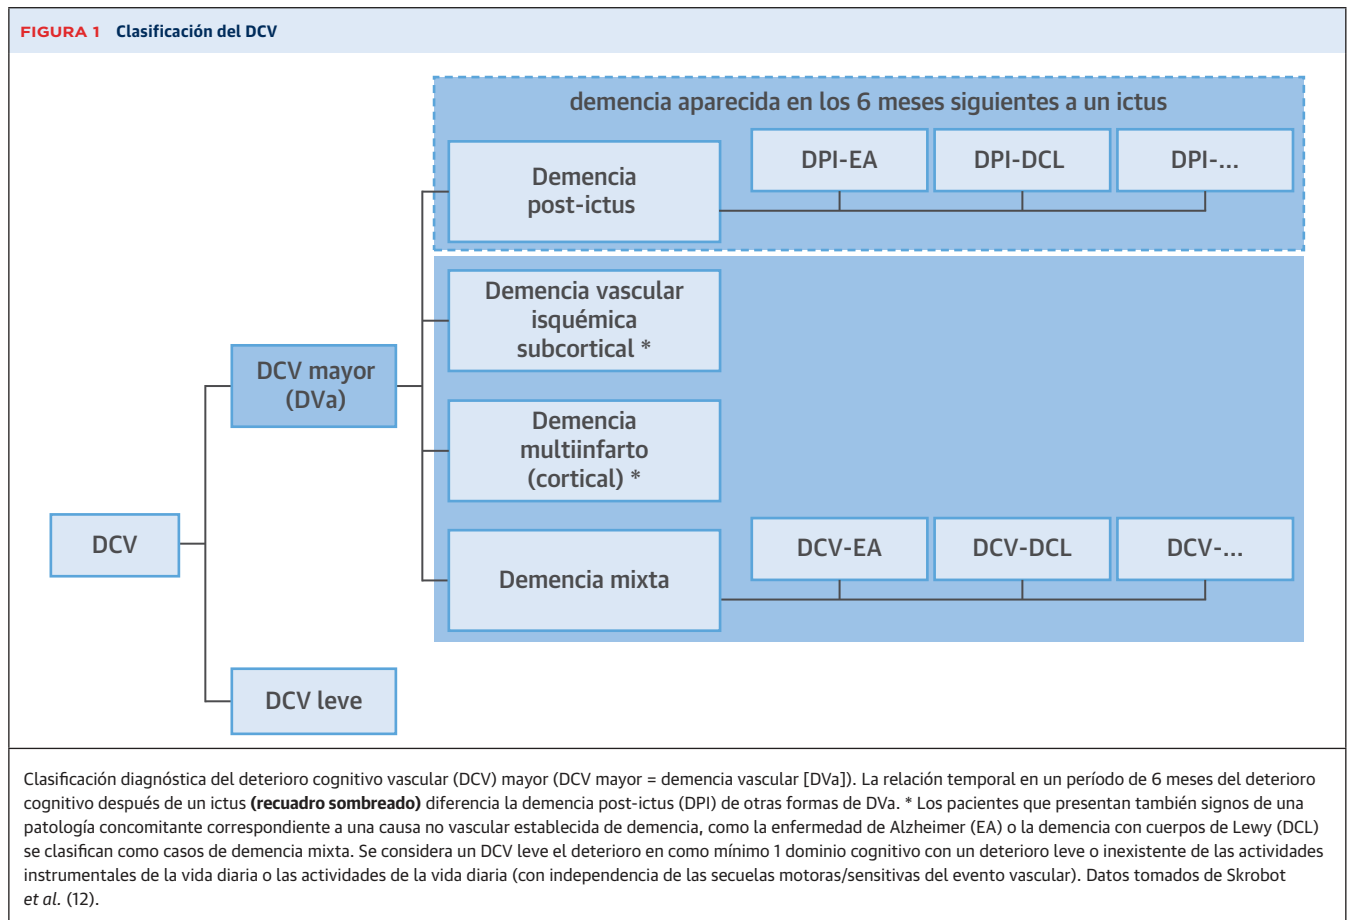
FIGURA 1 Clasificación del DCV

demencia aparecida en los 6 meses siguientes a un ictus

Demencia post-ictus

DPI-EA

DPI-DCL

DPI-...

Demencia vascular isquémica subcortical *

DCV mayor (DVa)

Demencia multiinfarto (cortical) *

DCV

Demencia mixta

DCV-EA

DCV-DCL

DCV-...

DCV leve

Clasificación diagnóstica del deterioro cognitivo vascular (DCV) mayor (DCV mayor = demencia vascular [DVa]). La relación temporal en un período de 6 meses del deterioro cognitivo después de un ictus **(recuadro sombreado)** diferencia la demencia post-ictus (DPI) de otras formas de DVa. * Los pacientes que presentan también signos de una patología concomitante correspondiente a una causa no vascular establecida de demencia, como la enfermedad de Alzheimer (EA) o la demencia con cuerpos de Lewy (DCL) se clasifican como casos de demencia mixta. Se considera un DCV leve el deterioro en como mínimo 1 dominio cognitivo con un deterioro leve o inexistente de las actividades instrumentales de la vida diaria o las actividades de la vida diaria (con independencia de las secuelas motoras/sensitivas del evento vascular). Datos tomados de Skrobot *et al.* (12).